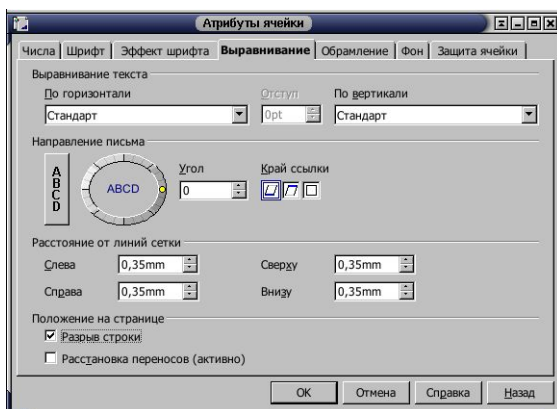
Атрибуты ячейки

Числа | Шрифт | Эффект шрифта | Выравнивание | Обрамление | Фон | Защита ячейки

Выравнивание текста

По горизонтали
Стандарт

Отступ
0pt

По вертикали
Стандарт

Направление письма

ABCD

ABCD

Угол
0

Край ссылки

Расстояние от линий сетки

Слева 0,35mm

Сверху 0,35mm

Справа 0,35mm

Внизу 0,35mm

Положение на странице

☑ Разрыв строки

☐ Расстановка переносов (активно)

OK | Отмена | Справка | Назад